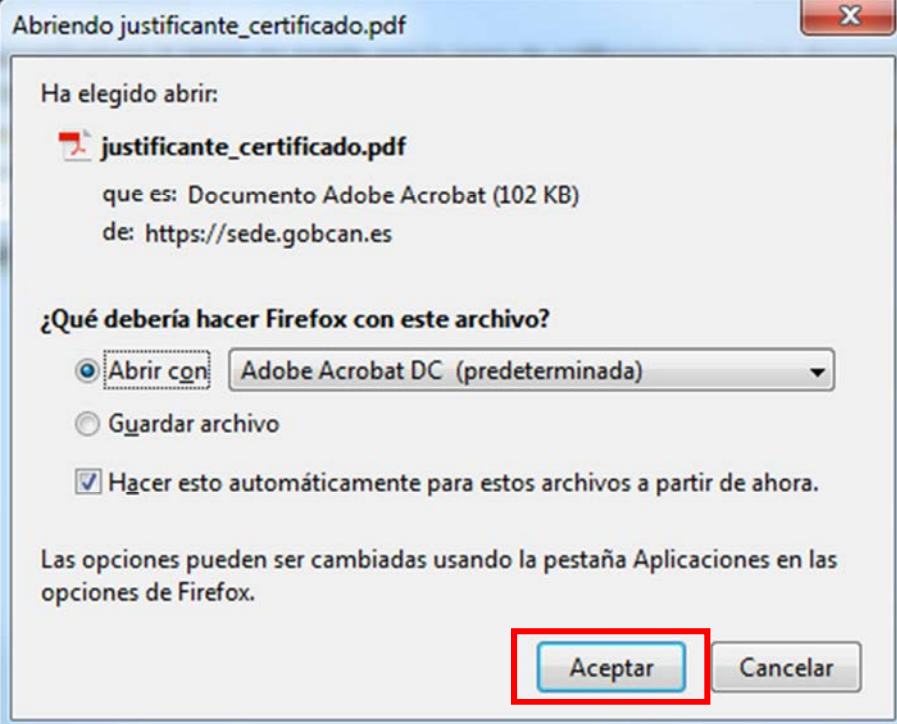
Abriendo justificante_certificado.pdf

Ha elegido abrir:

justificante_certificado.pdf

que es: Documento Adobe Acrobat (102 KB)

de: https://sede.gobcan.es

¿Qué debería hacer Firefox con este archivo?

Abrir con Adobe Acrobat DC (predeterminada)

Guardar archivo

Hacer esto automáticamente para estos archivos a partir de ahora.

Las opciones pueden ser cambiadas usando la pestaña Aplicaciones en las opciones de Firefox.

Aceptar Cancelar